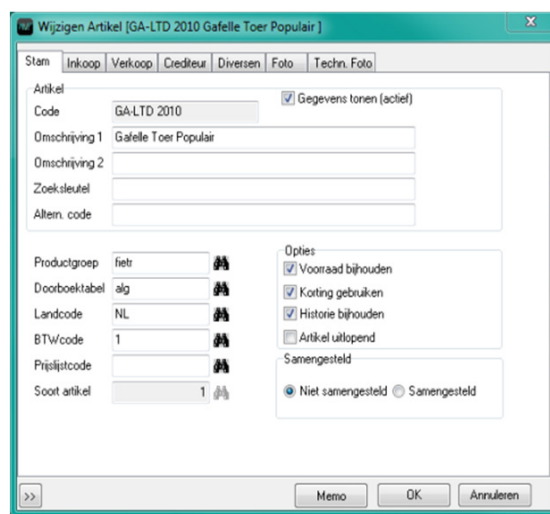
Wijzigen Artikel [GA-LTD 2010 Gafelle Toer Populair ]

Stam | Inkoop | Verkoop | Crediteur | Diversen | Foto | Techn. Foto

Artikel
Code GA-LTD 2010
Gegevens tonen (actief)
Omschrijving 1 Gafelle Toer Populair
Omschrijving 2
Zoeksleutel
Altern. code

Productgroep fietr
Doorboektabel alg
Landcode NL
BTWcode 1
Prijslijstcode
Soort artikel 1

Opties
Voorraad bijhouden
Korting gebruiken
Historie bijhouden
Artikel uitlopend

Samengesteld
Niet samengesteld Samengesteld

>>
Memo
OK
Annuleren